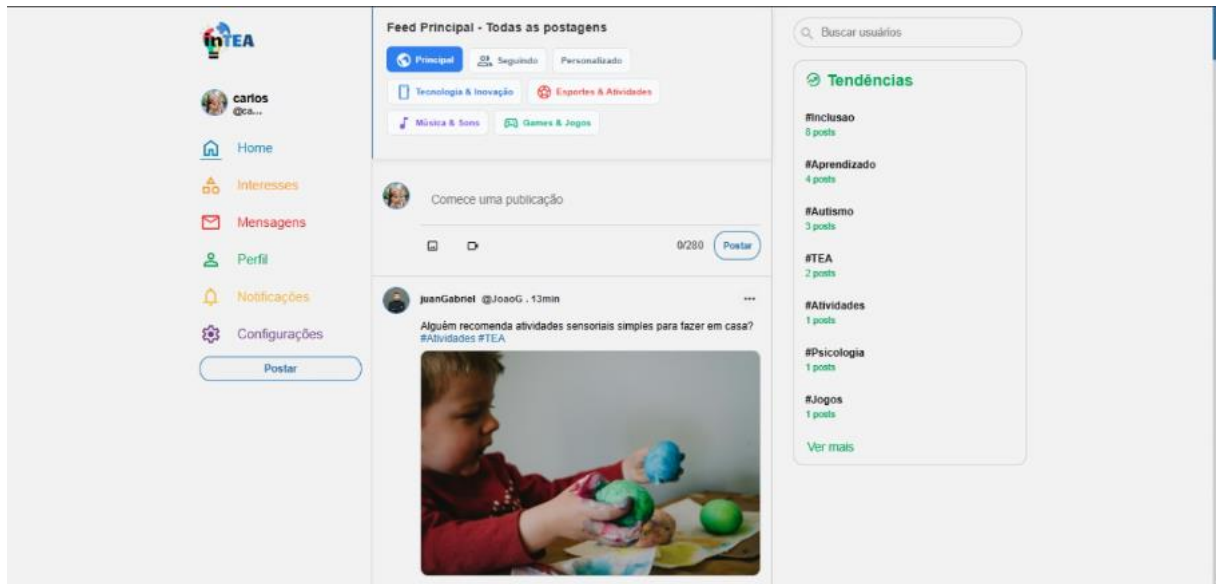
inTEA

carlos
@ca...

Home
Interesses
Mensagens
Perfil
Notificações
Configurações
Postar

Feed Principal - Todas as postagens

Principal
Seguindo
Personalizado
Tecnologia & Inovação
Esportes & Atividades
Música & Sons
Games & Jogos

Comece uma publicação

0/280
Postar

juanGabriel @JoaoG . 13min

Alguém recomenda atividades sensoriais simples para fazer em casa? #Atividades #TEA

Buscar usuários

Tendências

#Inclusao
8 posts

#Aprendizado
4 posts

#Autismo
3 posts

#TEA
2 posts

#Atividades
1 posts

#Psicologia
1 posts

#Jogos
1 posts

Ver mais